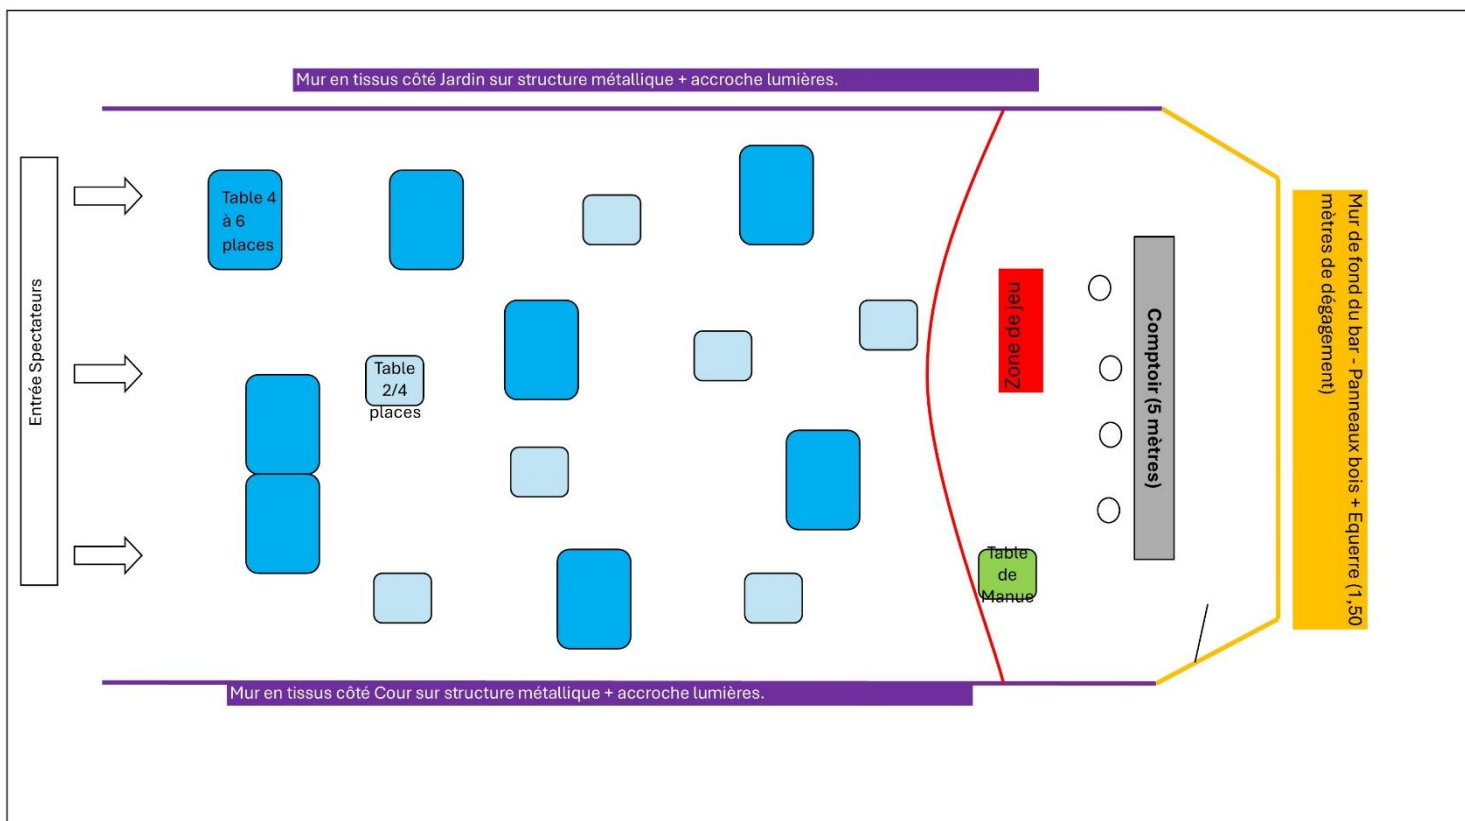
Mur en tissus côté Jardin sur structure métallique + accroche lumières.

Entrée Spectateurs

Table 4 à 6 places

Table 2/4 places

Zone de jeu

Comptoir (5 mètres)

Table de Manue

Mur de fond du bar - Panneaux bois + Equerre (1,50 mètres de dégagement)

Mur en tissus côté Cour sur structure métallique + accroche lumières.